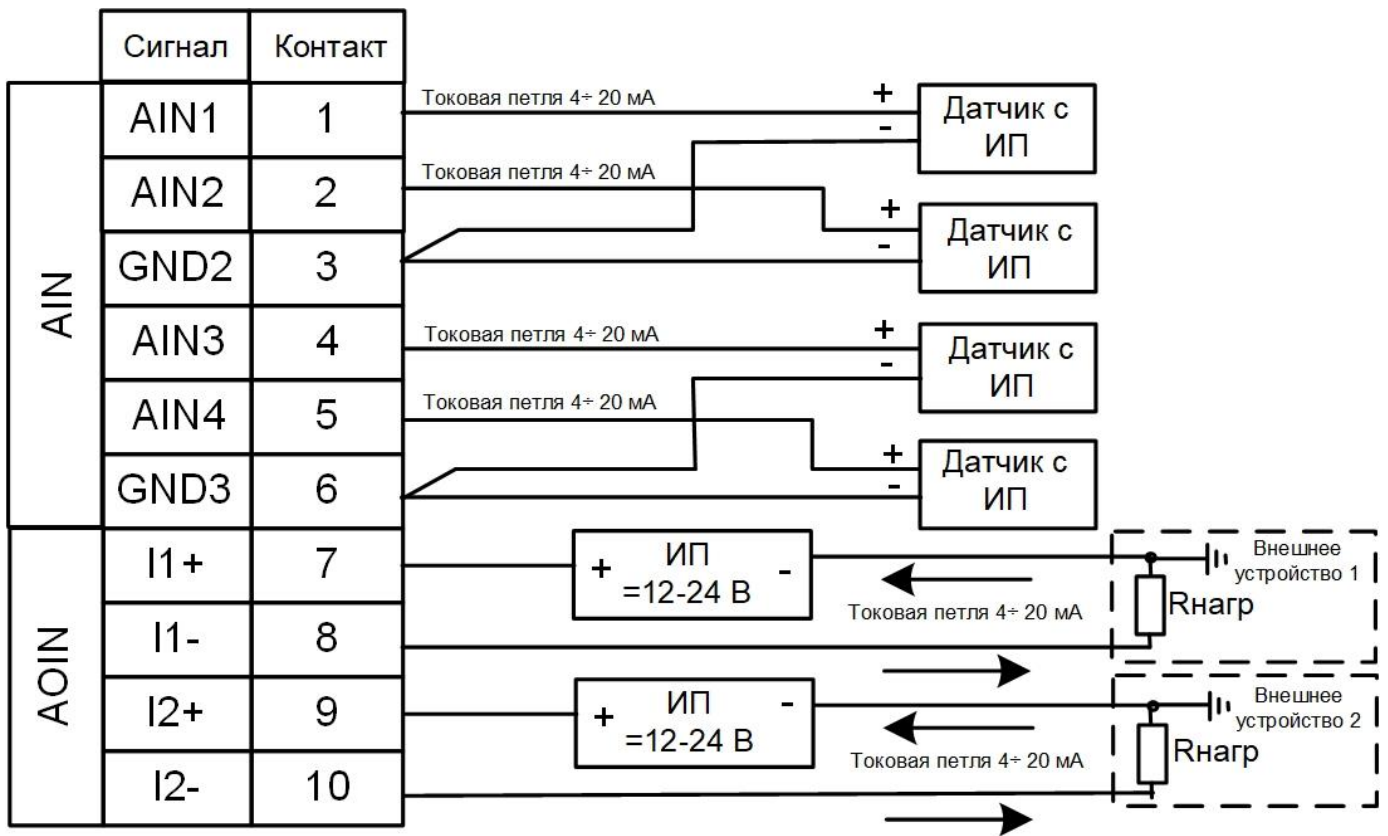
| | Сигнал | Контакт |
|---|---|---|
| AIN | AIN1 | 1 |
| | AIN2 | 2 |
| | GND2 | 3 |
| | AIN3 | 4 |
| | AIN4 | 5 |
| | GND3 | 6 |
| AOIN | I1+ | 7 |
| | I1- | 8 |
| | I2+ | 9 |
| | I2- | 10 |

Токовая петля 4÷ 20 мА
+
-
Датчик с ИП

Токовая петля 4÷ 20 мА
+
-
Датчик с ИП

Токовая петля 4÷ 20 мА
+
-
Датчик с ИП

Токовая петля 4÷ 20 мА
+
-
Датчик с ИП

+ ИП =12-24 В -
Токовая петля 4÷ 20 мА
Rнагр
Внешнее устройство 1

+ ИП =12-24 В -
Токовая петля 4÷ 20 мА
Rнагр
Внешнее устройство 2